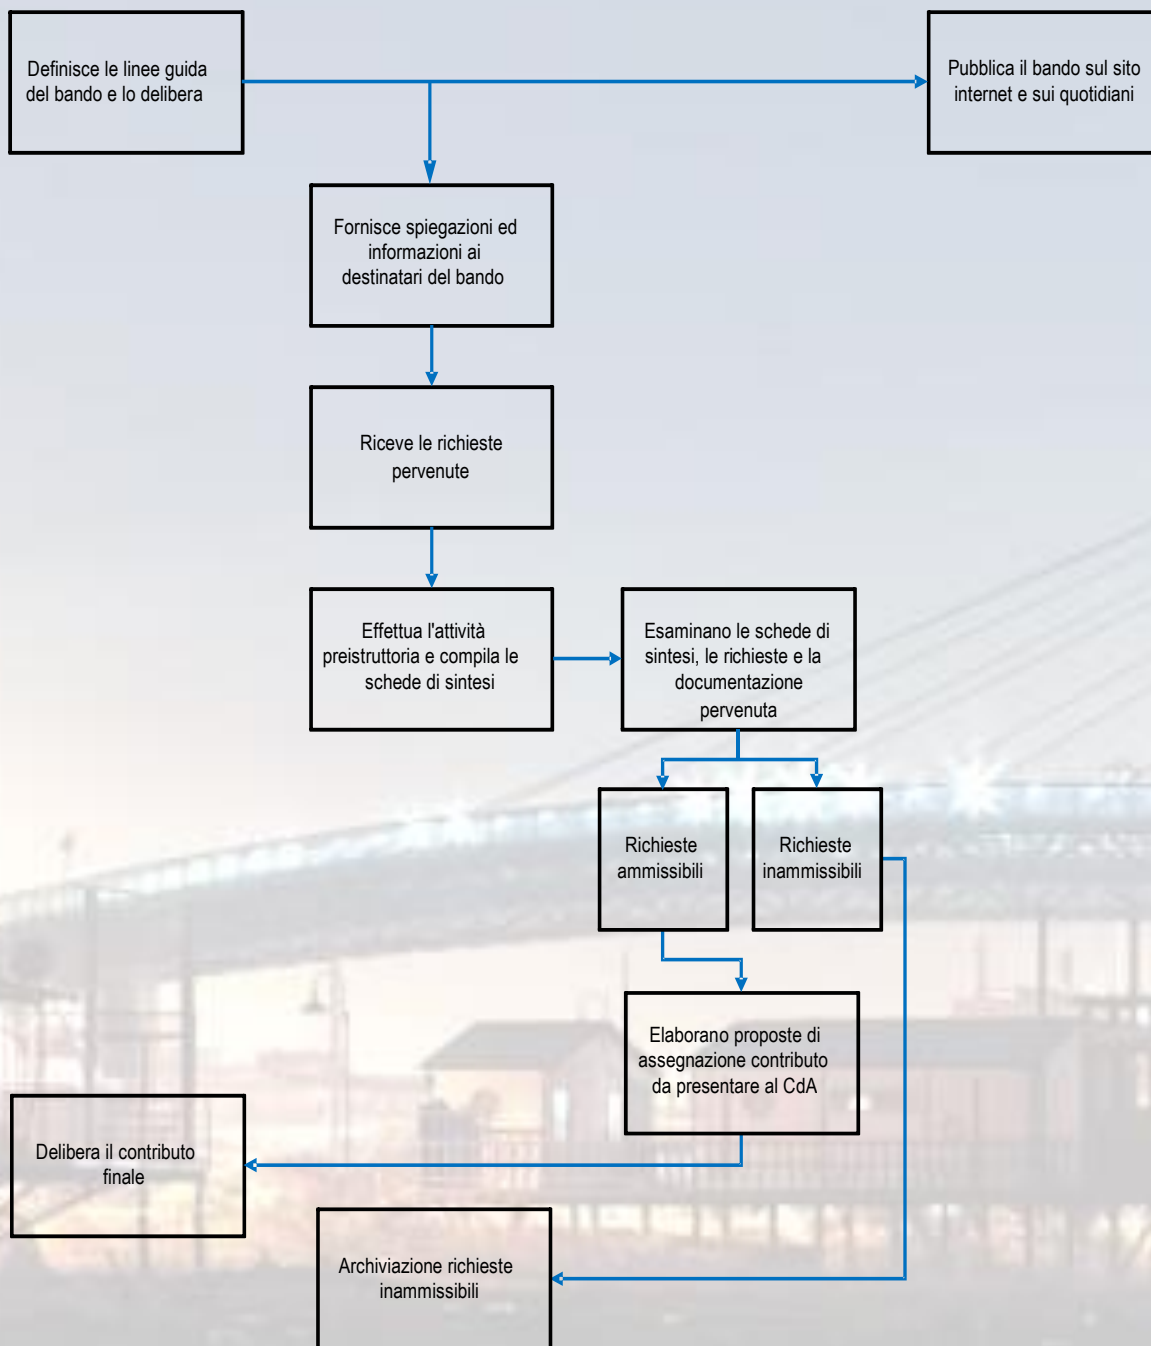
Definisce le linee guida del bando e lo delibera

Pubblica il bando sul sito internet e sui quotidiani

Fornisce spiegazioni ed informazioni ai destinatari del bando

Riceve le richieste pervenute

Effettua l'attività preistruttoria e compila le schede di sintesi

Esaminano le schede di sintesi, le richieste e la documentazione pervenuta

Richieste ammissibili

Richieste inammissibili

Elaborano proposte di assegnazione contributo da presentare al CdA

Delibera il contributo finale

Archiviazione richieste inammissibili